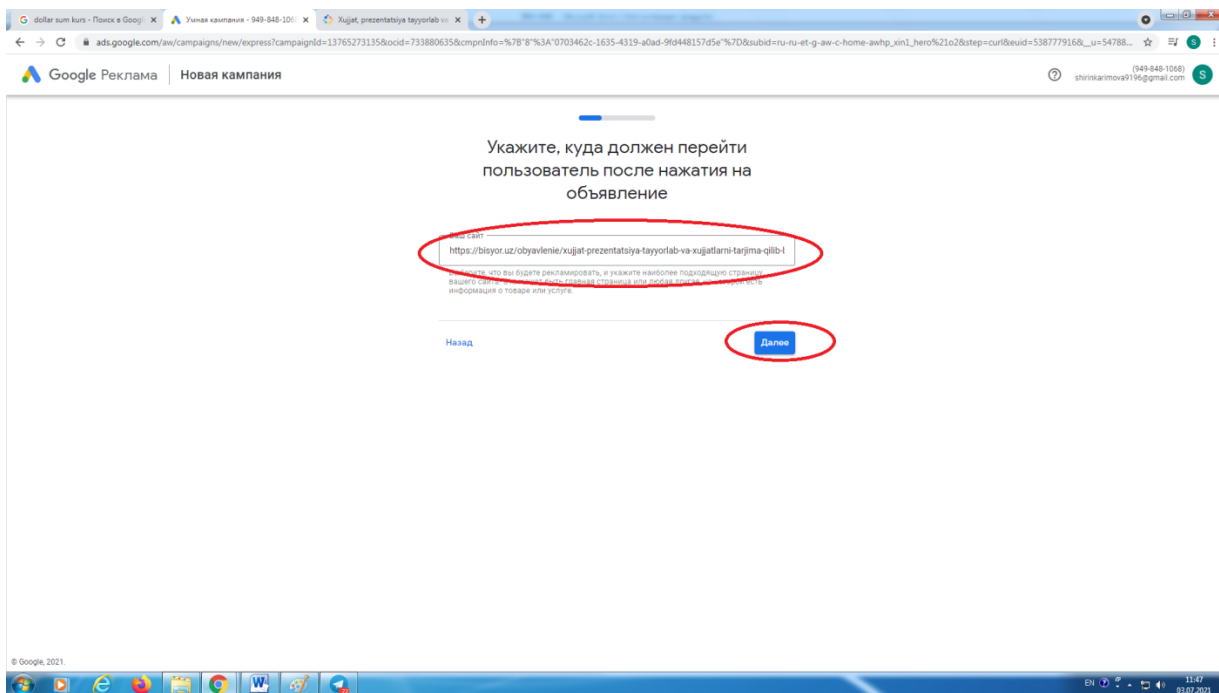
G dollar sum kurs - Поиск в Googl ×
Умная кампания - 949-848-106 ×
Xujjat, prezentatsiya tayyorlab va ×

ads.google.com/aw/campaigns/new/express?campaignId=13765273135&ocid=733880635&cmpnInfo=%7B"8"%3A"0703462c-1635-4319-a0ad-9fd448157d5e"%7D&subid=ru-ru-et-g-aw-c-home-awhp_xin1_hero%21o2&step=curl&euid=538777916&__u=54788...

Google Реклама | Новая кампания

(949-848-1068)
shirinkarimova9196@gmail.com

Укажите, куда должен перейти пользователь после нажатия на объявление

Ваш сайт
https://bisyor.uz/obyavlenie/xujjat-prezentatsiya-tayyorlab-va-xujjatlarni-tarjima-qilib-l

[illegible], что вы будете рекламировать, и укажите наиболее подходящую страницу вашего сайта. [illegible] быть главная страница или любая другая, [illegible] информация о товаре или услуге.

Назад

Далее

© Google, 2021.

EN 11:47 03.07.2021